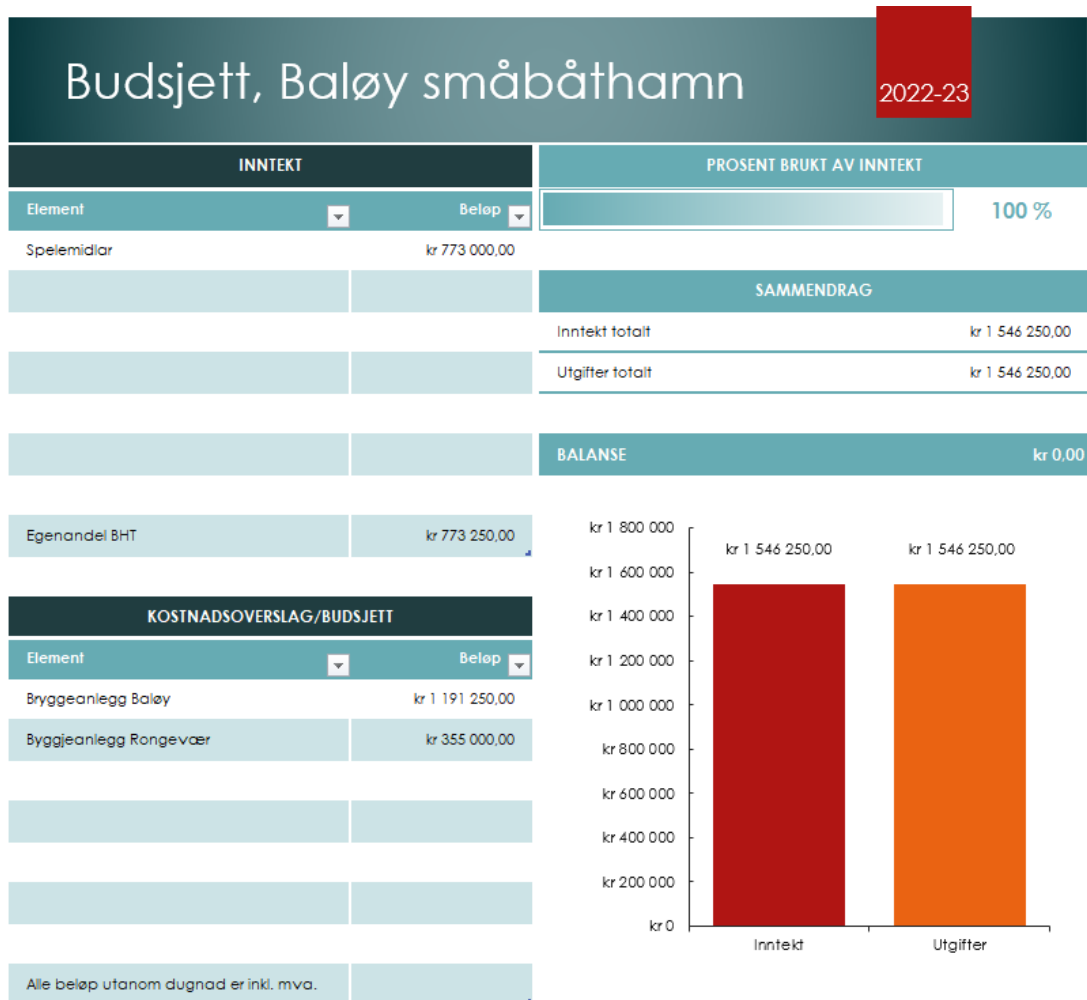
Budsjett, Baløy småbåthamn

2022-23

INNTEKT

| Element | Beløp |
|---|---|
| Spelemidlar | kr 773 000,00 |
| | |
| | |
| | |
| | |
| | |
| | |
| Egenandel BHT | kr 773 250,00 |

PROSENT BRUKT AV INNTEKT

100 %

SAMMENDRAG

| | |
|---|---|
| Inntekt totalt | kr 1 546 250,00 |
| Utgifter totalt | kr 1 546 250,00 |

BALANSE kr 0,00

KOSTNADSOVERSLAG/BUDSJETT

| Element | Beløp |
|---|---|
| Bryggeanlegg Baløy | kr 1 191 250,00 |
| Byggjeanlegg Rongevær | kr 355 000,00 |
| | |
| | |
| | |
| | |
| Alle beløp utanom dugnad er inkl. mva. | |

kr 1 800 000
kr 1 600 000
kr 1 400 000
kr 1 200 000
kr 1 000 000
kr 800 000
kr 600 000
kr 400 000
kr 200 000
kr 0

kr 1 546 250,00
kr 1 546 250,00

Inntekt
Utgifter